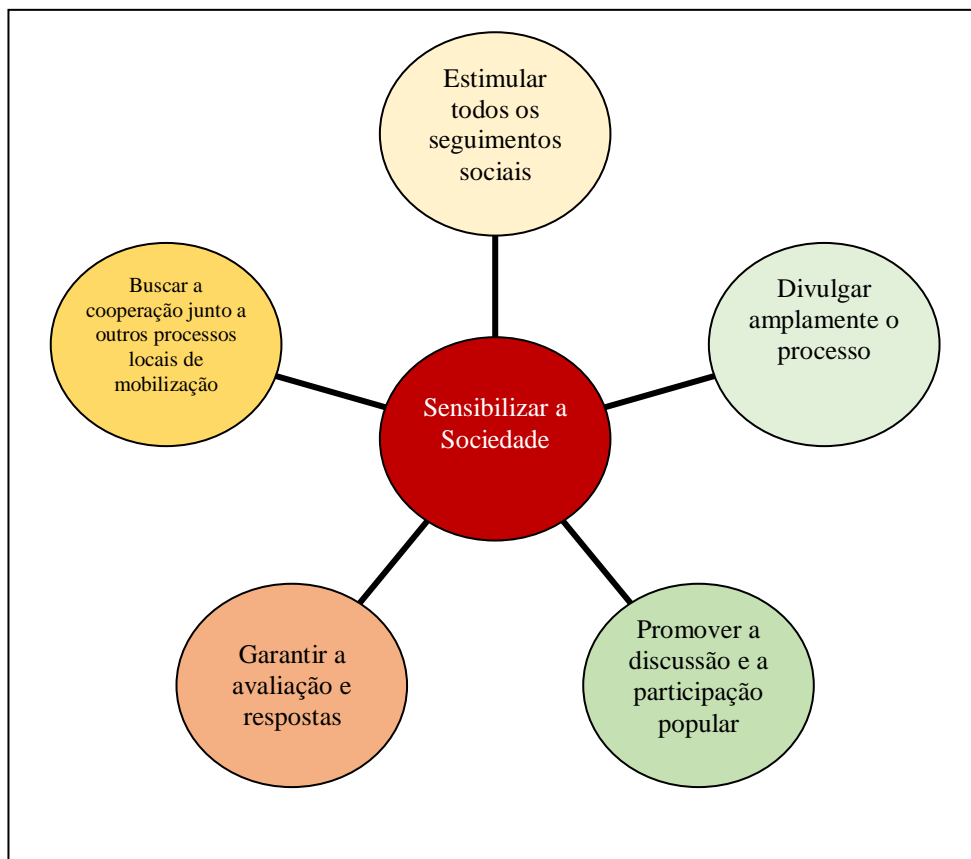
Estimular todos os seguimentos sociais

Buscar a cooperação junto a outros processos locais de mobilização

Divulgar amplamente o processo

Sensibilizar a Sociedade

Garantir a avaliação e respostas

Promover a discussão e a participação popular